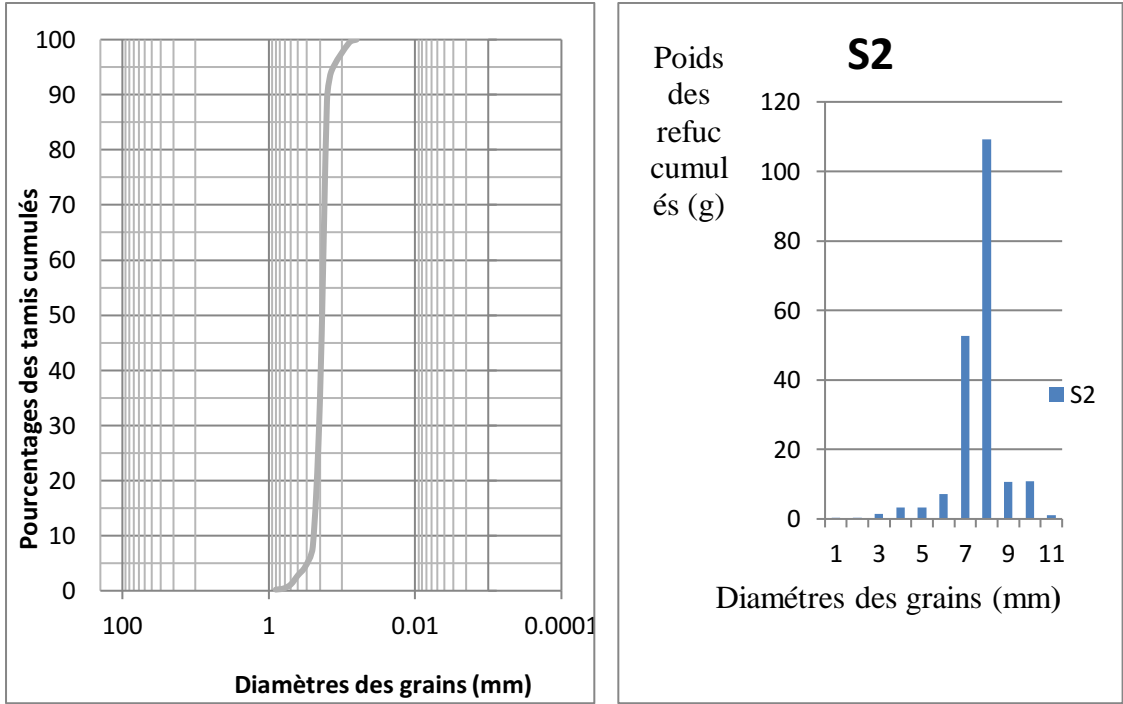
100
90
80
70
60
50
40
30
20
10
0
Pourcentages des tamis cumulés
100 1 0.01 0.0001
Diamètres des grains (mm)

S2
Poids des refuc cumulés (g)
120
100
80
60
40
20
0
S2
1 3 5 7 9 11
Diamétres des grains (mm)